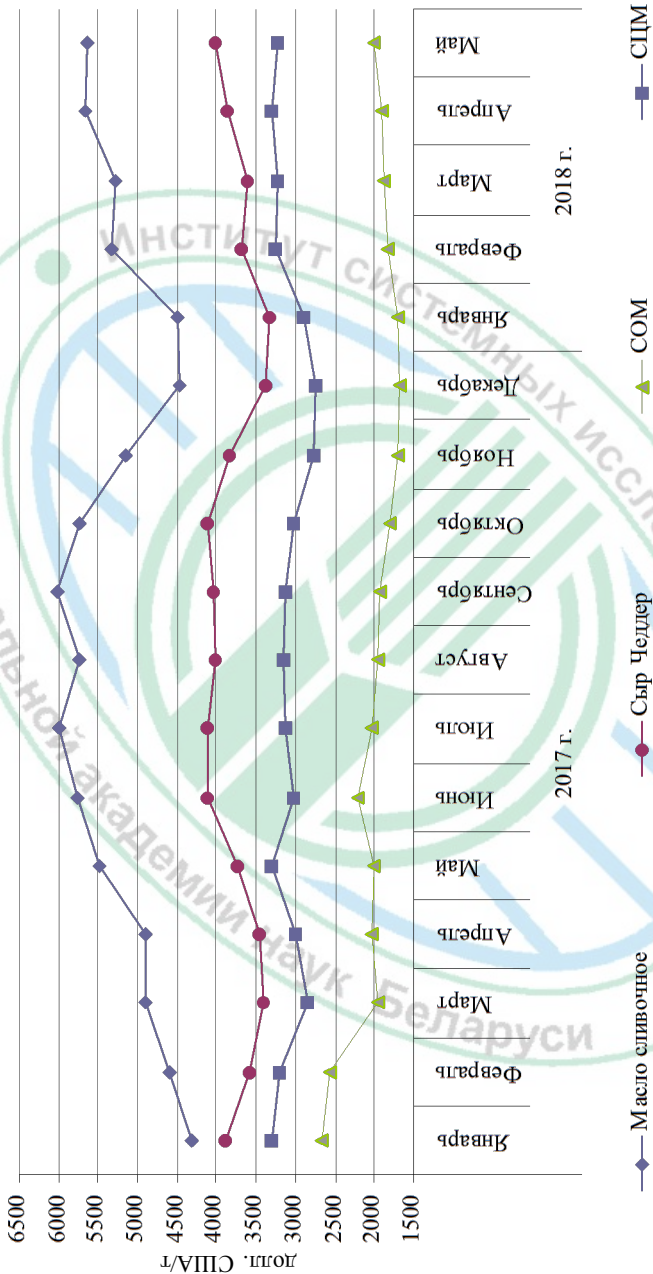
6500
6000
5500
5000
4500
4000
3500
3000
2500
2000
1500

долл. США/т

Январь
Февраль
Март
Апрель
Май
Июнь
Июль
Август
Сентябрь
Октябрь
Ноябрь
Декабрь
Январь
Февраль
Март
Апрель
Май

2017 г.
2018 г.

Масло сливочное
Сыр Чеддер
СОМ
СЦМ

Институт системных исследований ... Национальной академии наук Беларуси